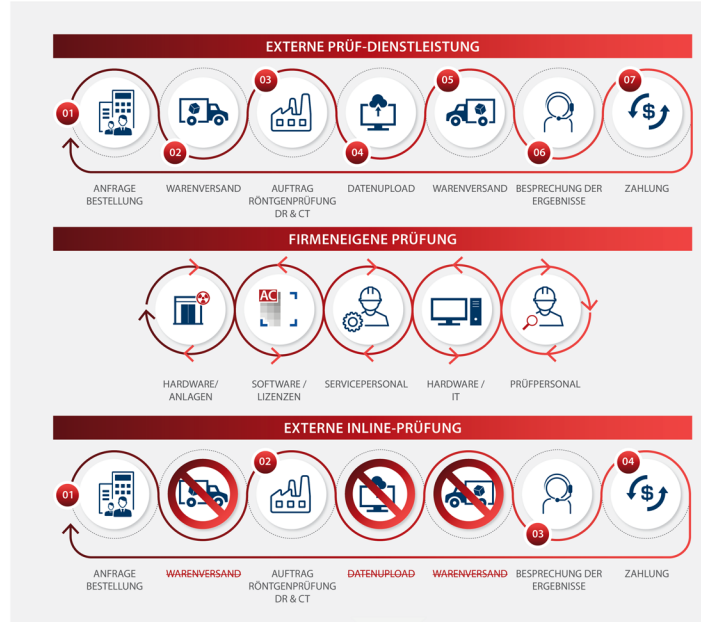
EXTERNE PRÜF-DIENSTLEISTUNG

01
ANFRAGE
BESTELLUNG

02
WARENVERSAND

03
AUFTRAG
RÖNTGENPRÜFUNG
DR & CT

04
DATENUPLOAD

05
WARENVERSAND

06
BESPRECHUNG DER
ERGEBNISSE

07
ZAHLUNG

FIRMENEIGENE PRÜFUNG

HARDWARE/
ANLAGEN

AC
SOFTWARE /
LIZENZEN

SERVICEPERSONAL

HARDWARE /
IT

PRÜFPERSONAL

EXTERNE INLINE-PRÜFUNG

01
ANFRAGE
BESTELLUNG

~~WARENVERSAND~~

02
AUFTRAG
RÖNTGENPRÜFUNG
DR & CT

~~DATENUPLOAD~~

~~WARENVERSAND~~

03
BESPRECHUNG DER
ERGEBNISSE

04
ZAHLUNG